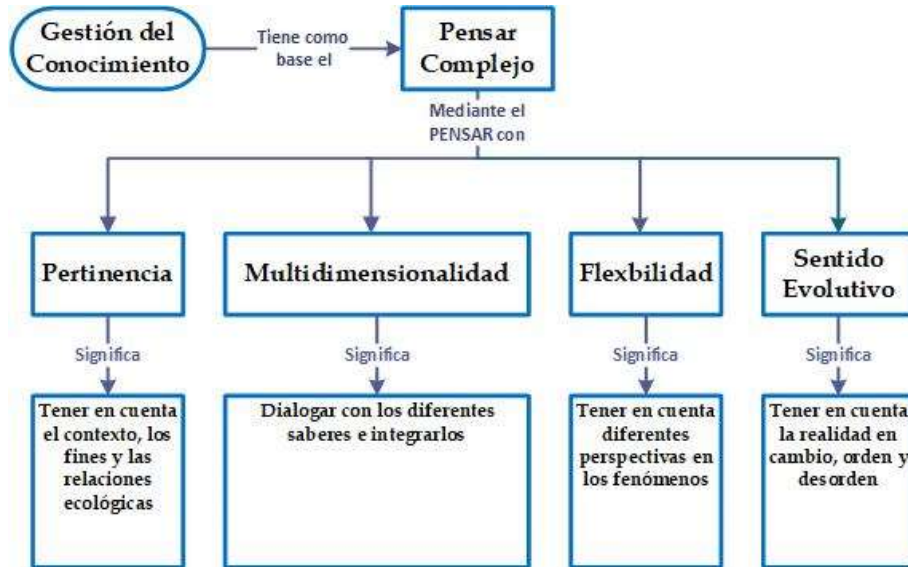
Gestión del Conocimiento

Tiene como base el

Pensar Complejo

Mediante el PENSAR con

Pertinencia

Significa

Tener en cuenta el contexto, los fines y las relaciones ecológicas

Multidimensionalidad

Significa

Dialogar con los diferentes saberes e integrarlos

Flexbilidad

Significa

Tener en cuenta diferentes perspectivas en los fenómenos

Sentido Evolutivo

Significa

Tener en cuenta la realidad en cambio, orden y desorden